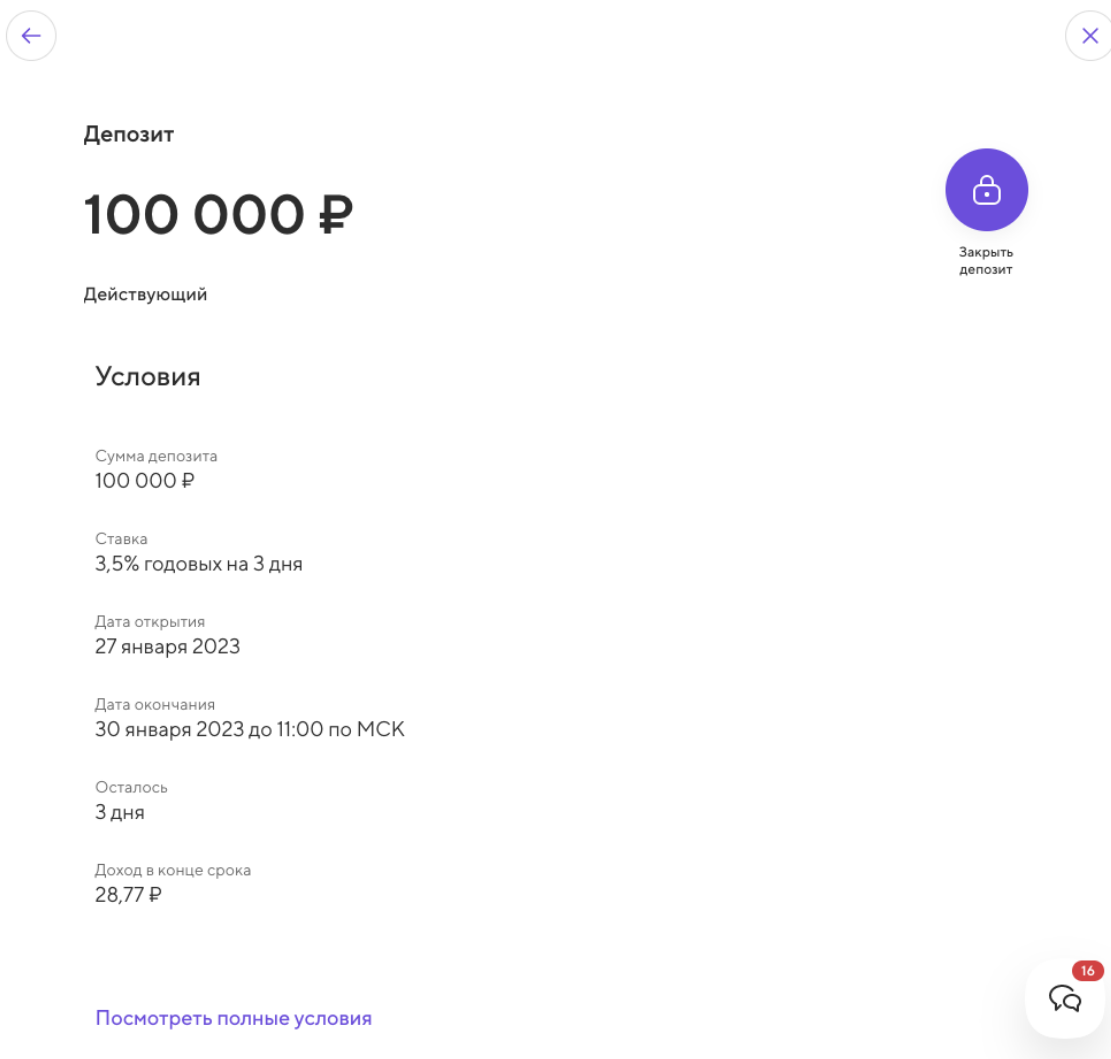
Депозит

100 000 ₽

Закрыть депозит

Действующий

Условия

Сумма депозита
100 000 ₽

Ставка
3,5% годовых на 3 дня

Дата открытия
27 января 2023

Дата окончания
30 января 2023 до 11:00 по МСК

Осталось
3 дня

Доход в конце срока
28,77 ₽

16

Посмотреть полные условия